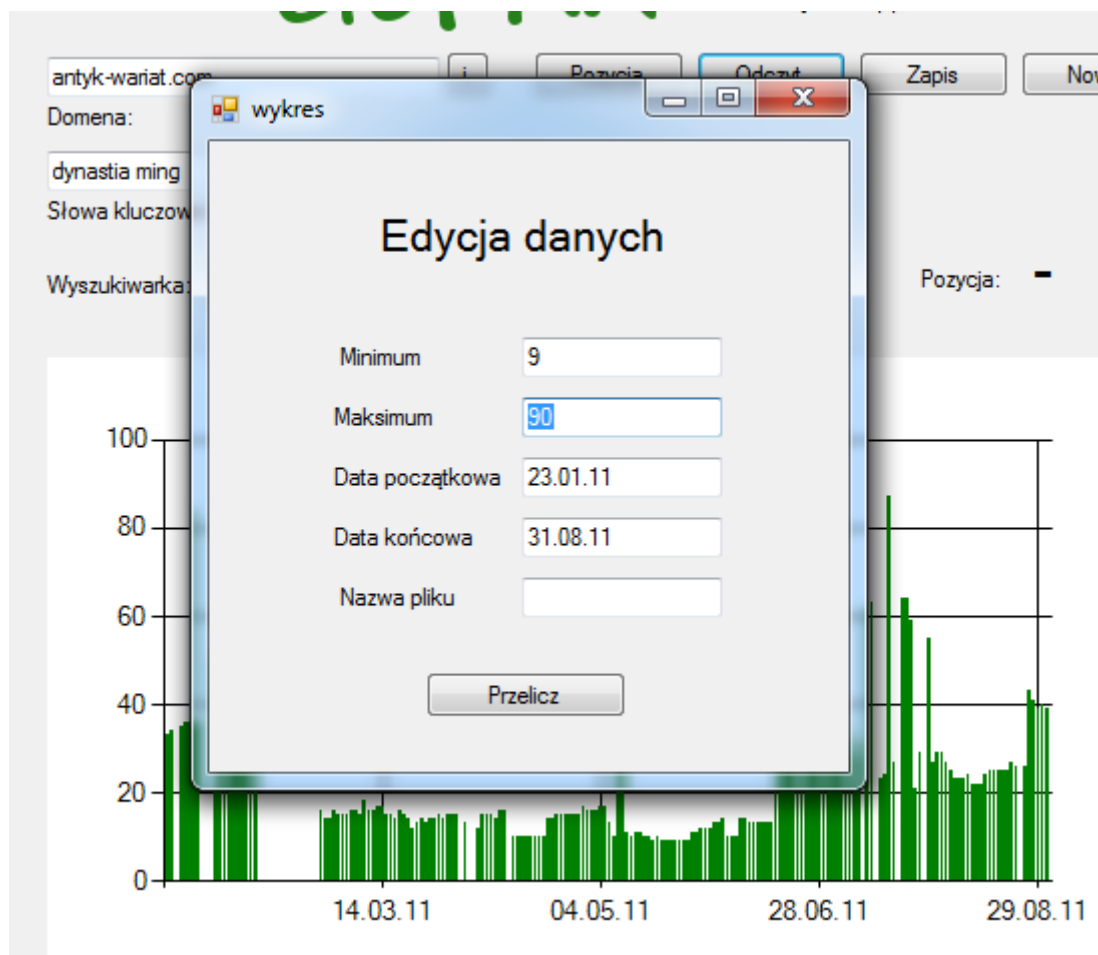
antyk-wariat.com
i
Pozycja
Odczyt
Zapis
Now
Domena:
dynastia ming
Słowa kluczow
Wyszukiwarka:
Pozycja: -

wykres

Edycja danych

Minimum 9
Maksimum 90
Data początkowa 23.01.11
Data końcowa 31.08.11
Nazwa pliku

Przelicz

100
80
60
40
20
0
14.03.11
04.05.11
28.06.11
29.08.11